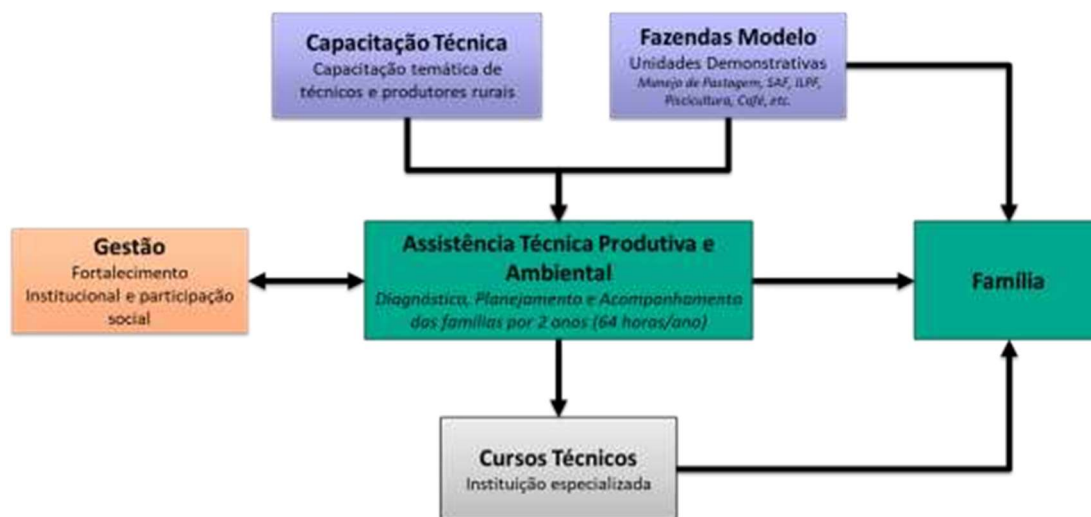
Capacitação Técnica
Capacitação temática de técnicos e produtores rurais

Fazendas Modelo
Unidades Demonstrativas
Manejo de Pastagem, SAF, ILPF, Piscicultura, Café, etc.

Gestão
Fortalecimento Institucional e participação social

Assistência Técnica Produtiva e Ambiental
Diagnóstico, Planejamento e Acompanhamento das famílias por 2 anos (64 horas/ano)

Família

Cursos Técnicos
Instituição especializada